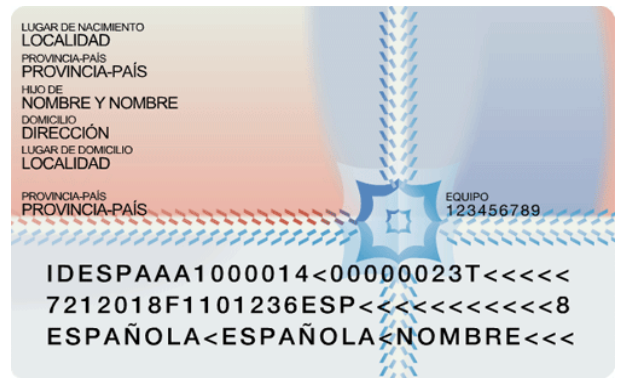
LUGAR DE NACIMIENTO
LOCALIDAD
PROVINCIA-PAÍS
PROVINCIA-PAÍS
HIJO DE
NOMBRE Y NOMBRE
DOMICILIO
DIRECCIÓN
LUGAR DE DOMICILIO
LOCALIDAD

PROVINCIA-PAÍS
PROVINCIA-PAÍS

EQUIPO
123456789

IDESPAAA1000014<00000023T<<<<<
7212018F1101236ESP<<<<<<<<<<<8
ESPAÑOLA<ESPAÑOLA<NOMBRE<<<